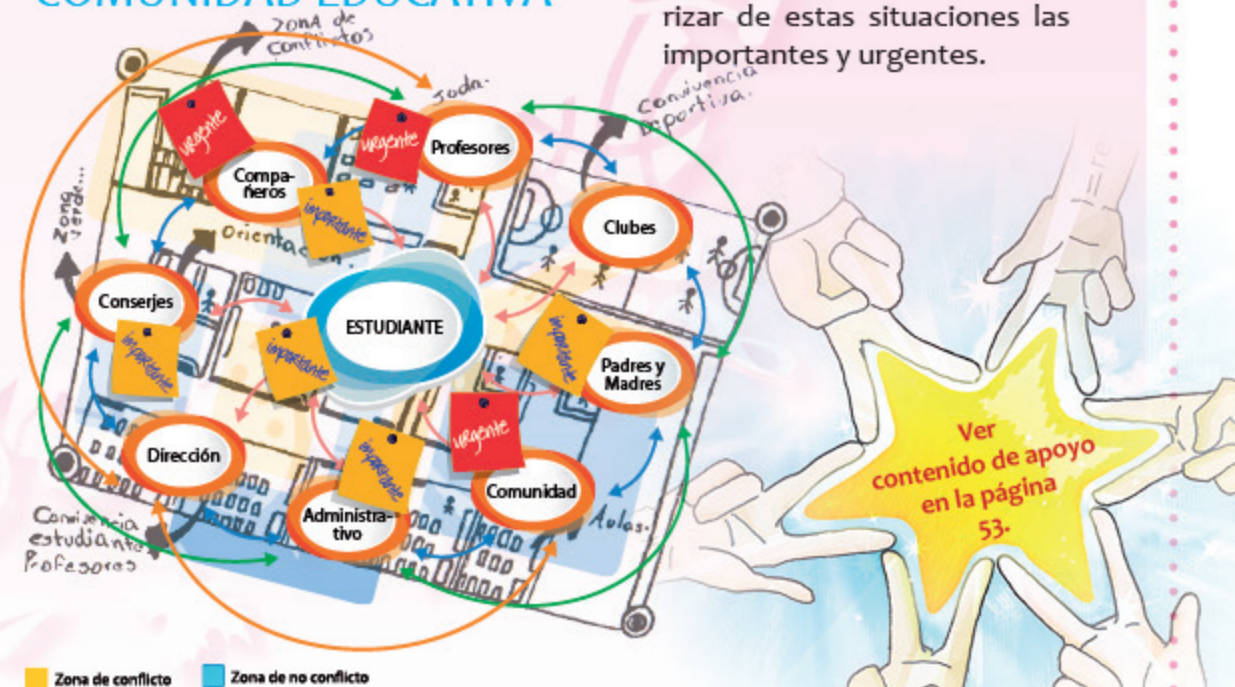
COMUNIDAD EDUCATIVA

rizar de estas situaciones las importantes y urgentes.

Zona de conflictos

Joda.

Convivencia deportiva.

urgente

urgente

Profesores

Compañeros

importante

Clubes

Orientación

Zona verde...

Conserjes

ESTUDIANTE

importante

importante

importante

Padres y Madres

urgente

importante

Dirección

Comunidad

Administrativo

Aulas.

Convivencia estudiante Profesores

Ver contenido de apoyo en la página 53.

Zona de conflicto

Zona de no conflicto